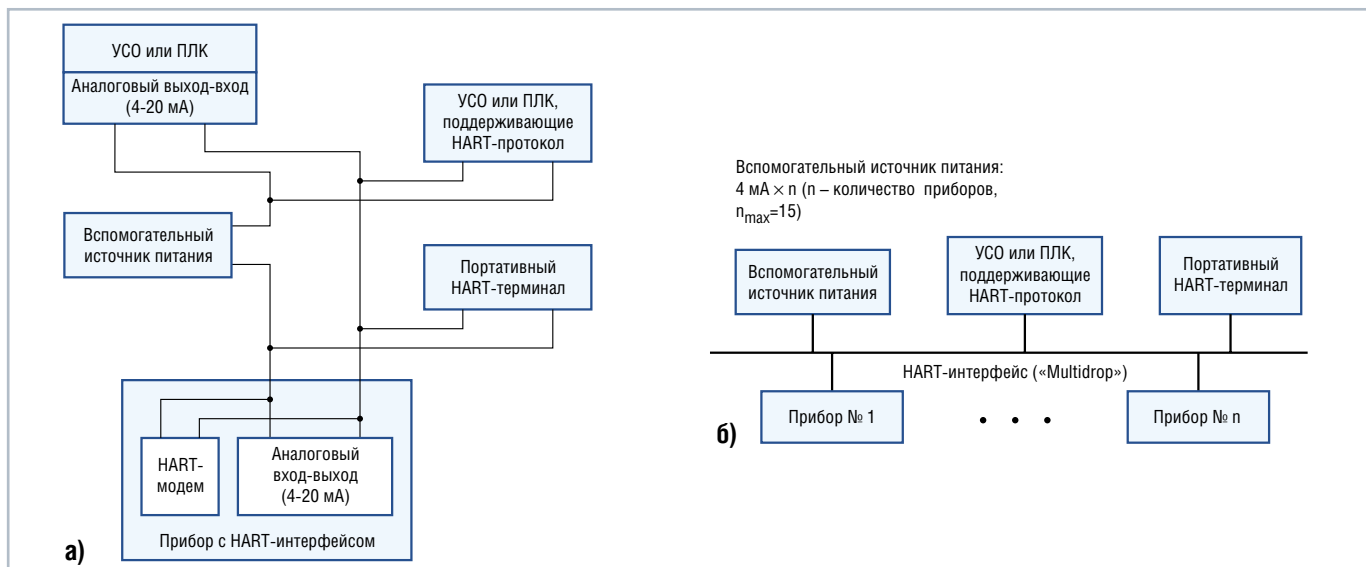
УСО или ПЛК

Аналоговый выход-вход (4-20 мА)

УСО или ПЛК, поддерживающие HART-протокол

Вспомогательный источник питания

Портативный HART-терминал

HART-модем

Аналоговый вход-выход (4-20 мА)

Прибор с HART-интерфейсом

а)

Вспомогательный источник питания: 4 мА × n (n – количество приборов, $n_{max}$=15)

Вспомогательный источник питания

УСО или ПЛК, поддерживающие HART-протокол

Портативный HART-терминал

HART-интерфейс («Multidrop»)

Прибор № 1

• • •

Прибор № n

б)